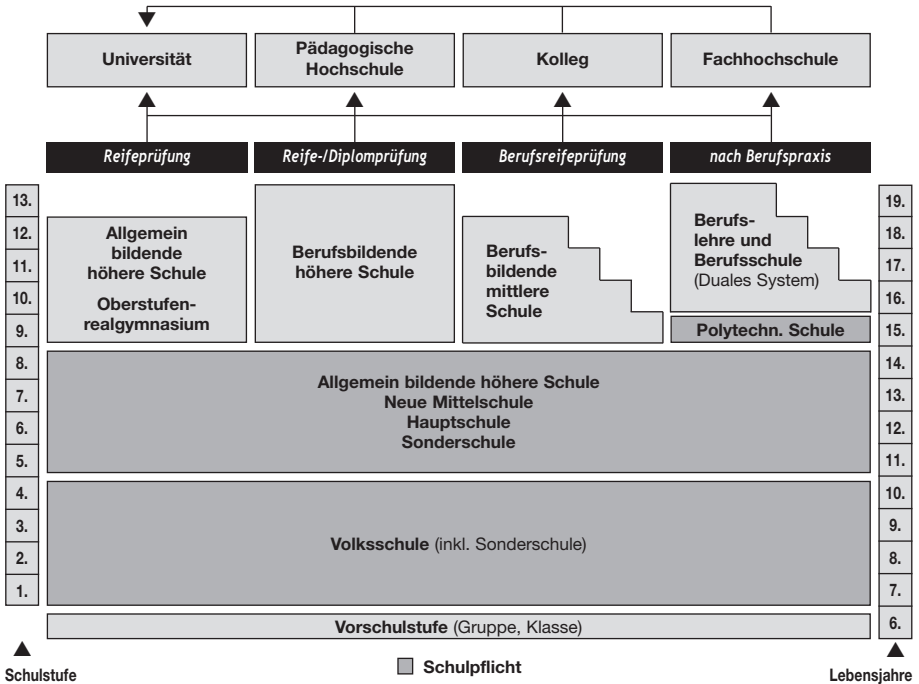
Universität

Pädagogische Hochschule

Kolleg

Fachhochschule

Reifeprüfung

Reife-/Diplomprüfung

Berufsreifeprüfung

nach Berufspraxis

Allgemein bildende höhere Schule

Oberstufenrealgymnasium

Berufsbildende höhere Schule

Berufsbildende mittlere Schule

Berufslehre und Berufsschule (Duales System)

Polytechn. Schule

Allgemein bildende höhere Schule
Neue Mittelschule
Hauptschule
Sonderschule

Volksschule (inkl. Sonderschule)

Vorschulstufe (Gruppe, Klasse)

13.
12.
11.
10.
9.
8.
7.
6.
5.
4.
3.
2.
1.

Schulstufe

19.
18.
17.
16.
15.
14.
13.
12.
11.
10.
9.
8.
7.
6.

Lebensjahre

Schulpflicht